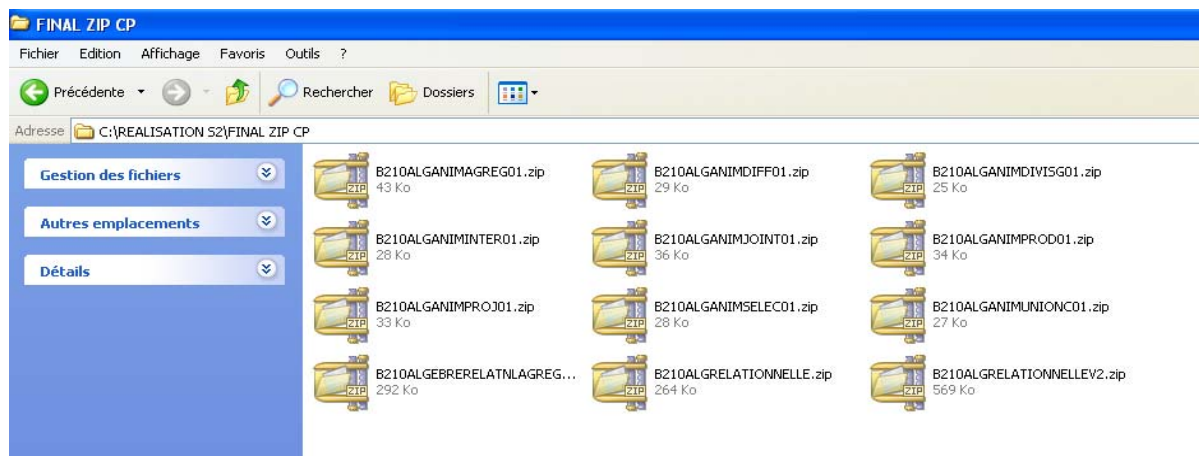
FINAL ZIP CP

Fichier Edition Affichage Favoris Outils ?

Précédente Rechercher Dossiers

Adresse C:\REALISATION S2\FINAL ZIP CP

Gestion des fichiers

Autres emplacements

Détails

B210ALGANIMAGREG01.zip
43 Ko

B210ALGANIMDIFF01.zip
29 Ko

B210ALGANIMDIVISG01.zip
25 Ko

B210ALGANIMINTER01.zip
28 Ko

B210ALGANIMJOINT01.zip
36 Ko

B210ALGANIMPROD01.zip
34 Ko

B210ALGANIMPROJ01.zip
33 Ko

B210ALGANIMSELEC01.zip
28 Ko

B210ALGANIMUNIONC01.zip
27 Ko

B210ALGEBRERELATNLAGREG...
292 Ko

B210ALGRELATIONNELLE.zip
264 Ko

B210ALGRELATIONNELLEV2.zip
569 Ko